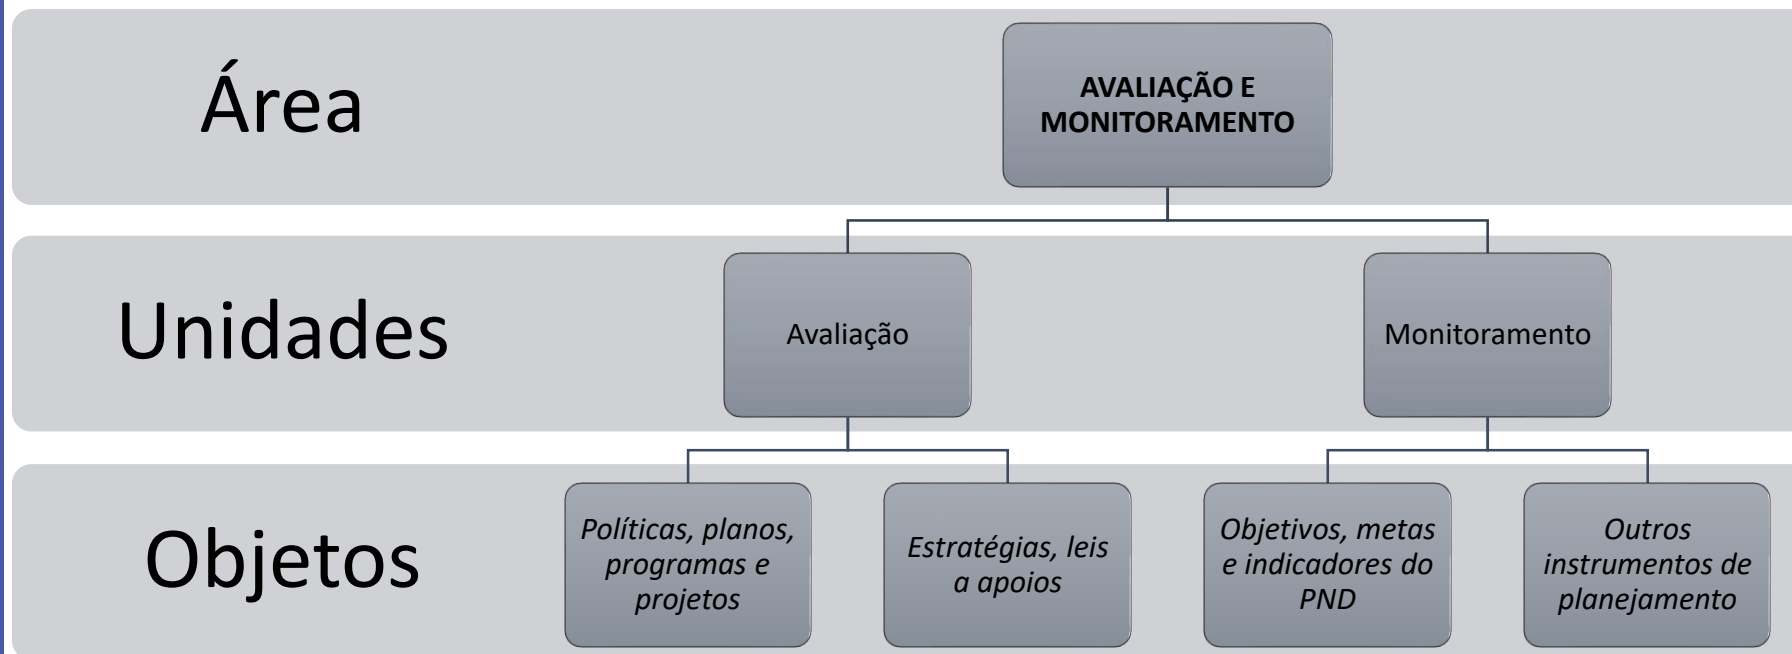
Área

AVALIAÇÃO E MONITORAMENTO

Unidades

Avaliação

Monitoramento

Objetos

*Políticas, planos, programas e projetos*

*Estratégias, leis a apoios*

*Objetivos, metas e indicadores do PND*

*Outros instrumentos de planejamento*